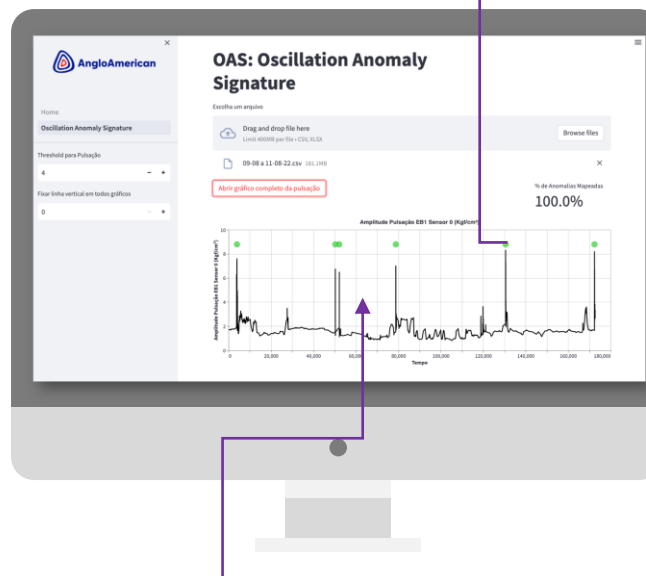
×

AngloAmerican

Home

Oscillation Anomaly Signature

Threshold para Pulsação

4

− +

Fixar linha vertical em todos gráficos

0

− +

OAS: Oscillation Anomaly Signature

Escolha um arquivo

Drag and drop file here

Limit 400MB per file • CSV, XLSX

Browse files

09-08 a 11-08-22.csv 181.1MB

×

Abrir gráfico completo da pulsação

% de Anomalias Mapeadas

100.0%

Amplitude Pulsação EB1 Sensor 0 (Kgf/cm²)

Amplitude Pulsação EB1 Sensor 0 (Kgf/cm²)

8

6

4

2

0

20,000

40,000

60,000

80,000

100,000

120,000

140,000

160,000

180,000

Tempo